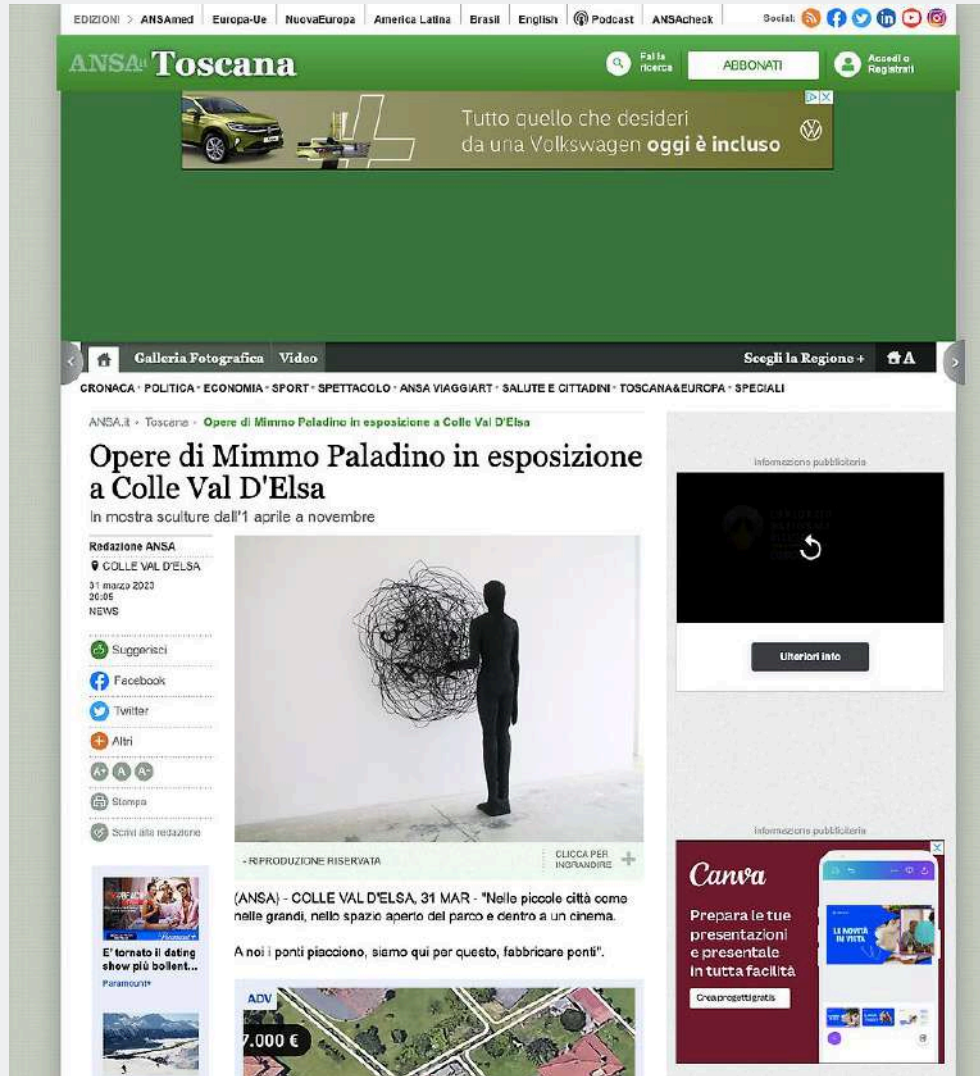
EDIZIONI > ANSAmed | Europa-Ue | NuovaEuropa | America Latina | Brasil | English | Podcast | ANSAcheck Social:

ANSA.it Toscana

Fai la ricerca ABBONATI Accedi o Registrati

Tutto quello che desideri da una Volkswagen oggi è incluso

Galleria Fotografica Video Scegli la Regione +

CRONACA · POLITICA · ECONOMIA · SPORT · SPETTACOLO · ANSA VIAGGIART · SALUTE E CITTADINI · TOSCANA&EUROPA · SPECIALI

ANSA.it › Toscana › Opere di Mimmo Paladino in esposizione a Colle Val D'Elsa

# Opere di Mimmo Paladino in esposizione a Colle Val D'Elsa

In mostra sculture dell'1 aprile a novembre

Redazione ANSA
COLLE VAL D'ELSA
31 marzo 2023
20:05
NEWS

Suggerisci
Facebook
Twitter
Altri
A+ A A-
Stampa
Scrivi alla redazione

- RIPRODUZIONE RISERVATA

CLICCA PER INGRANDIRE +

(ANSA) - COLLE VAL D'ELSA, 31 MAR - "Nelle piccole città come nelle grandi, nello spazio aperto del parco e dentro a un cinema.

A noi i ponti piacciono, siamo qui per questo, fabbricare ponti".

E' tornato il dating show più bollent...
Paramount+

ADV
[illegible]7.000 €

Informazione pubblicitaria

Ulteriori info

Informazione pubblicitaria

Canva
Prepara le tue presentazioni e presentale in tutta facilità
Crea progetti gratis